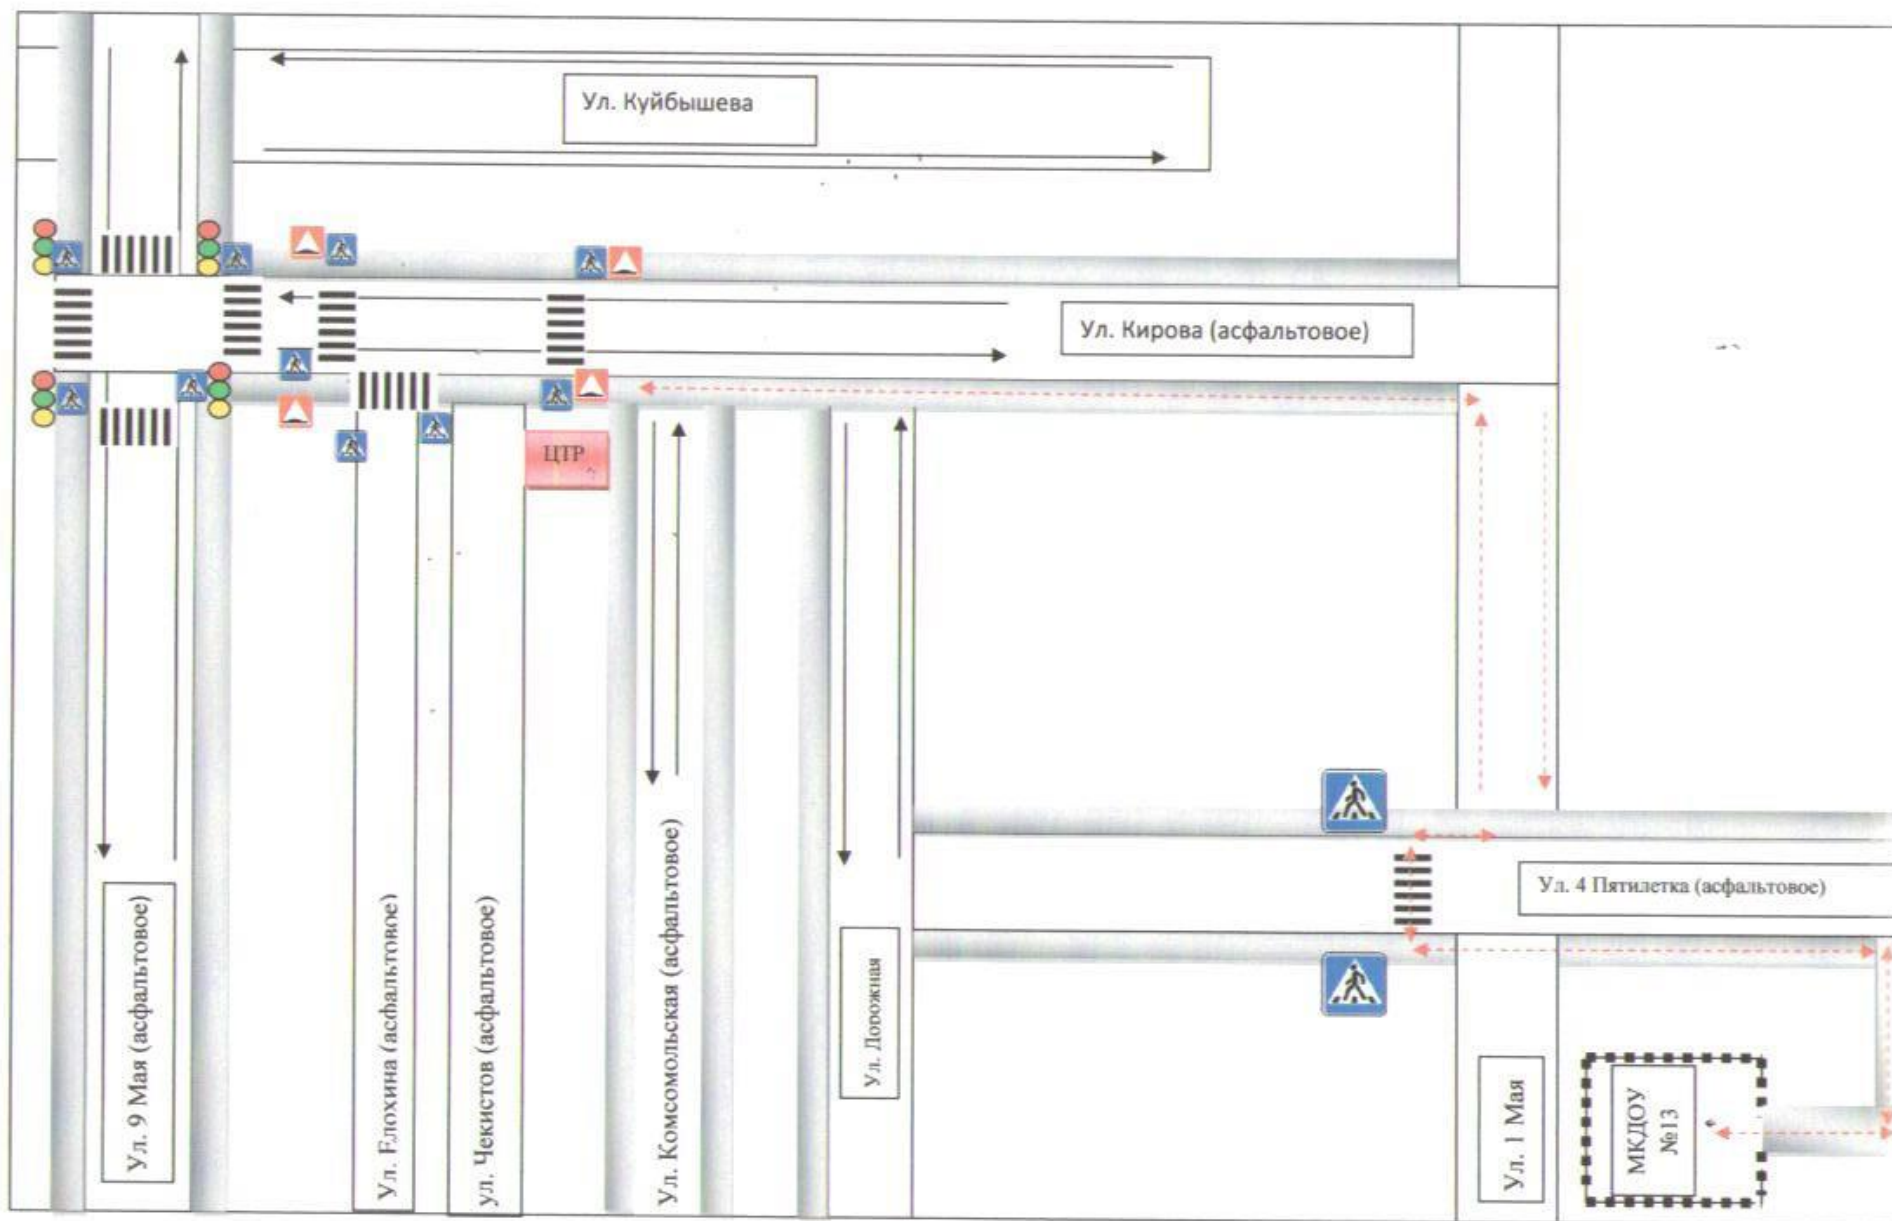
Ул. Куйбышева

Ул. Кирова (асфальтовое)

ЦТР

Ул. 4 Пятилетка (асфальтовое)

Ул. 9 Мая (асфальтовое)

Ул. Елохина (асфальтовое)

ул. Чекистов (асфальтовое)

Ул. Комсомольская (асфальтовое)

Ул. Дорожная

Ул. 1 Мая

МКДОУ №13